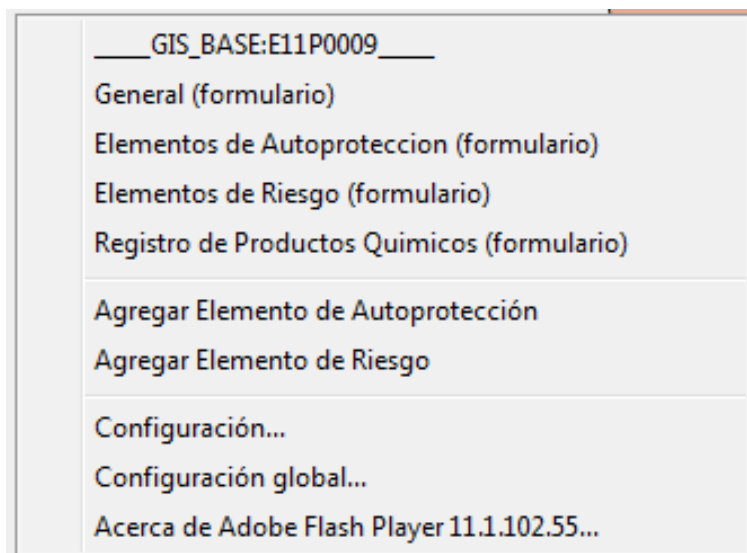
____GIS_BASE:E11P0009____

General (formulario)

Elementos de Autoproteccion (formulario)

Elementos de Riesgo (formulario)

Registro de Productos Quimicos (formulario)

Agregar Elemento de Autoprotección

Agregar Elemento de Riesgo

Configuración...

Configuración global...

Acerca de Adobe Flash Player 11.1.102.55...